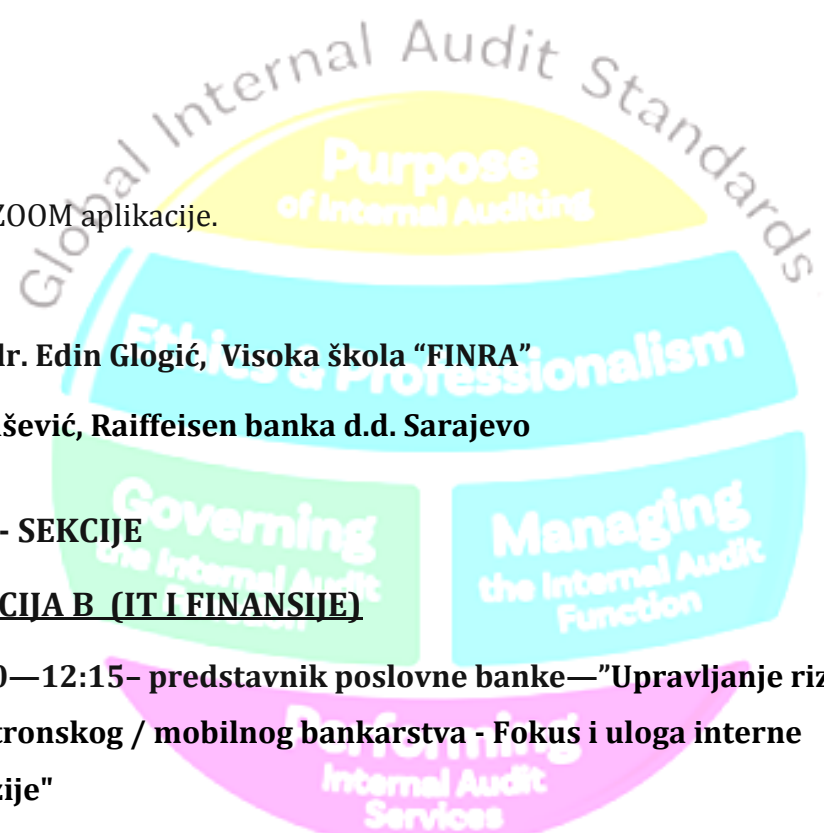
Global Internal Audit Standards

Purpose of Internal Auditing

ZOOM aplikacije.

Ethics & Professionalism

dr. Edin Glogić, Visoka škola “FINRA”

šević, Raiffeisen banka d.d. Sarajevo

Governing the Internal Audit

Managing the Internal Audit Function

- SEKCIJE

CIJA B (IT I FINANSIJE)

0—12:15– predstavnik poslovne banke—”Upravljanje riz

tronskog / mobilnog bankarstva - Fokus i uloga interne

zije"

Performing Internal Audit Services